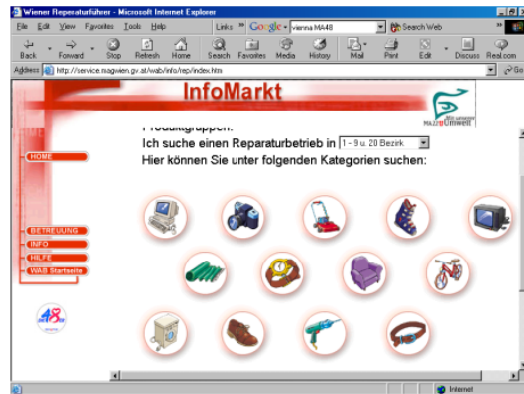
Wiener Reparaturführer - Microsoft Internet Explorer

File Edit View Favorites Tools Help

Links Google vienna MA48 Search Web

Back Forward Stop Refresh Home Search Favorites Media History Mail Print Edit Discuss Real.com

Address http://service.magwien.gv.at/wab/info/rep/index.htm Go

InfoMarkt

MA 48 Umwelt

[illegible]

Ich suche einen Reparaturbetrieb in 1 - 9 u. 20 Bezirk

Hier können Sie unter folgenden Kategorien suchen:

HOME

BETREUUNG

INFO

HILFE

WAB Startseite

48

Internet